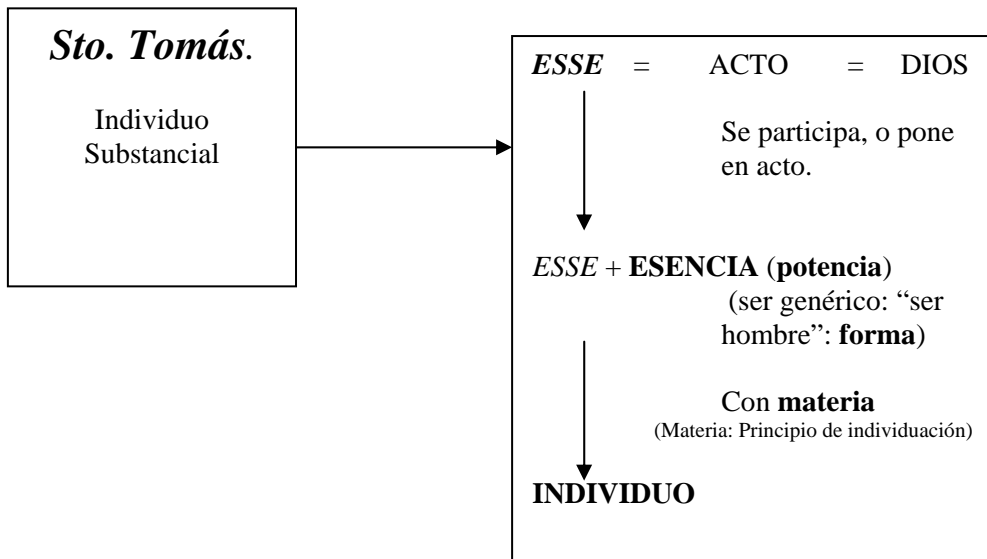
Sto. Tomás.

Individuo Substancial

ESSE = ACTO = DIOS

Se participa, o pone en acto.

ESSE + ESENCIA (potencia) (ser genérico: "ser hombre": forma)

Con materia
(Materia: Principio de individuación)

INDIVIDUO